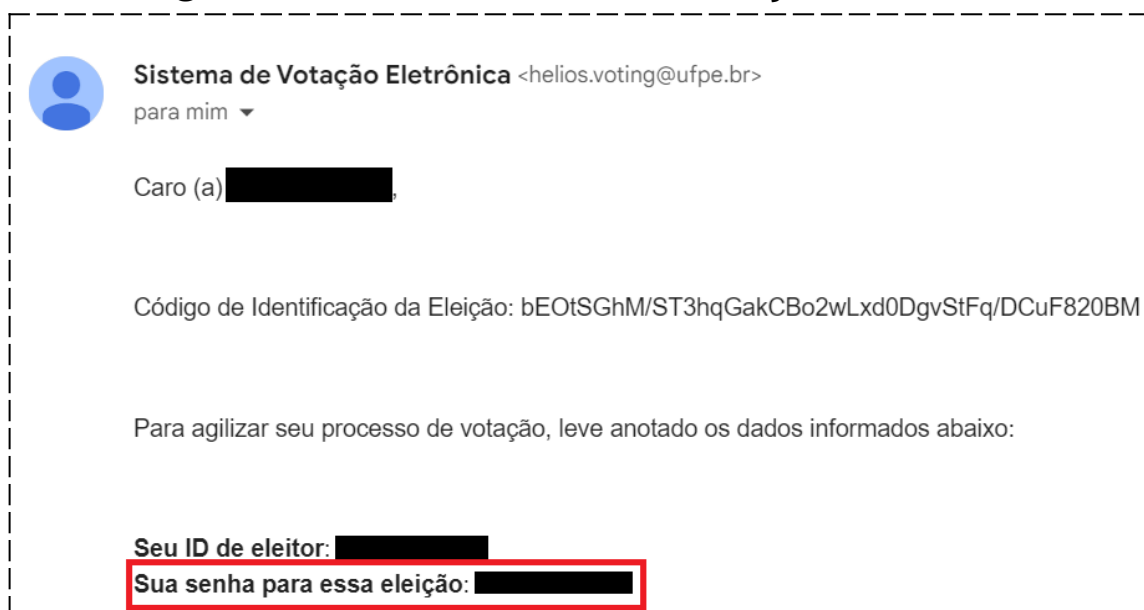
Sistema de Votação Eletrônica <helios.voting@ufpe.br>
para mim

Caro (a) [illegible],

Código de Identificação da Eleição: bEOtSGhM/ST3hqGakCBo2wLxd0DgvStFq/DCuF820BM

Para agilizar seu processo de votação, leve anotado os dados informados abaixo:

**Seu ID de eleitor**: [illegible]
**Sua senha para essa eleição**: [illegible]